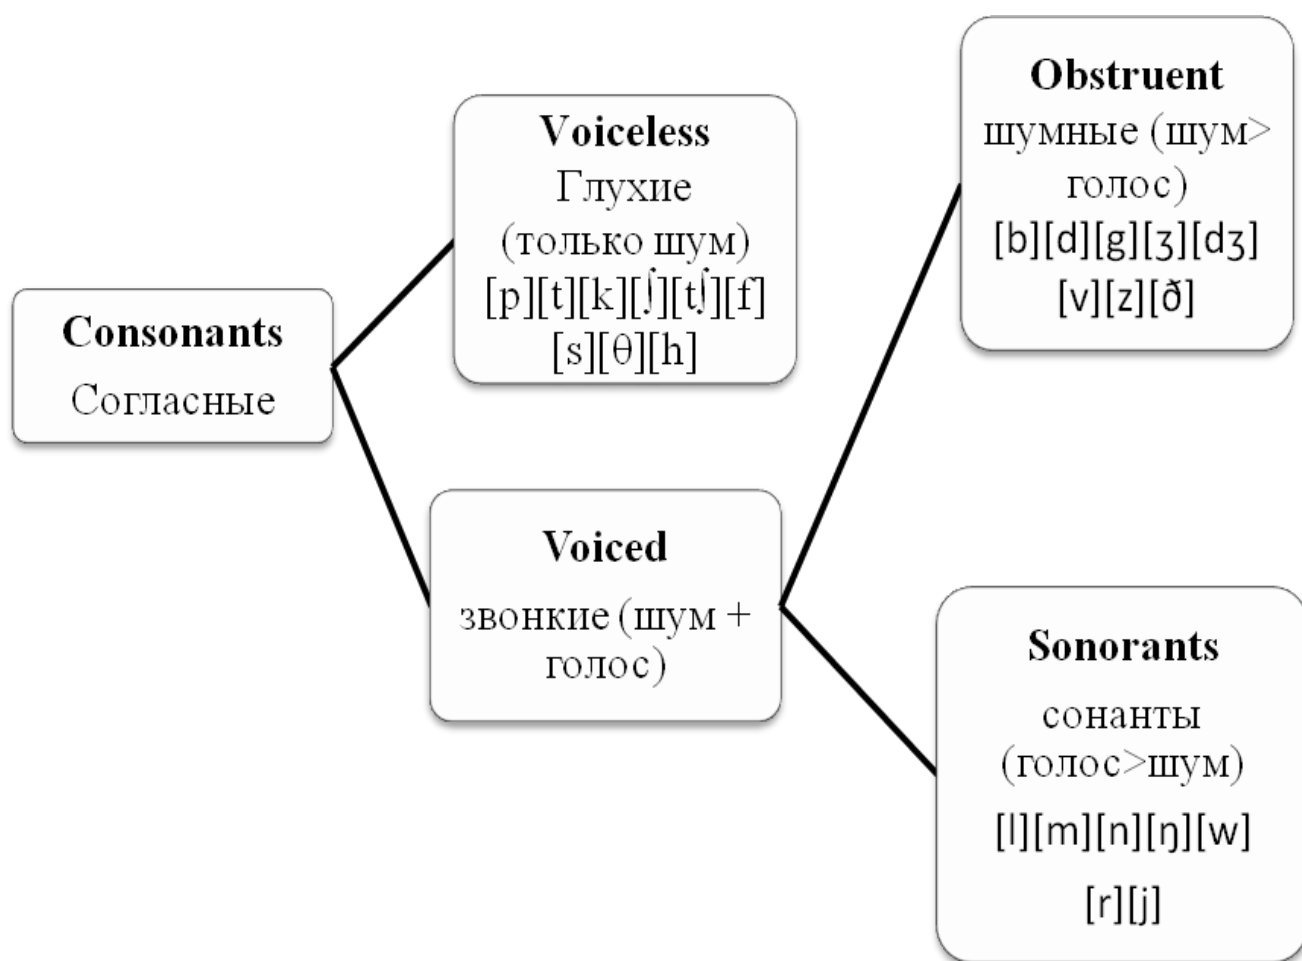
**Consonants**
Согласные

**Voiceless**
Глухие (только шум)
[p][t][k][ʃ][tʃ][f][s][θ][h]

**Voiced**
звонкие (шум + голос)

**Obstruent**
шумные (шум> голос)
[b][d][g][ʒ][dʒ][v][z][ð]

**Sonorants**
сонанты (голос>шум)
[l][m][n][ŋ][w]
[r][j]